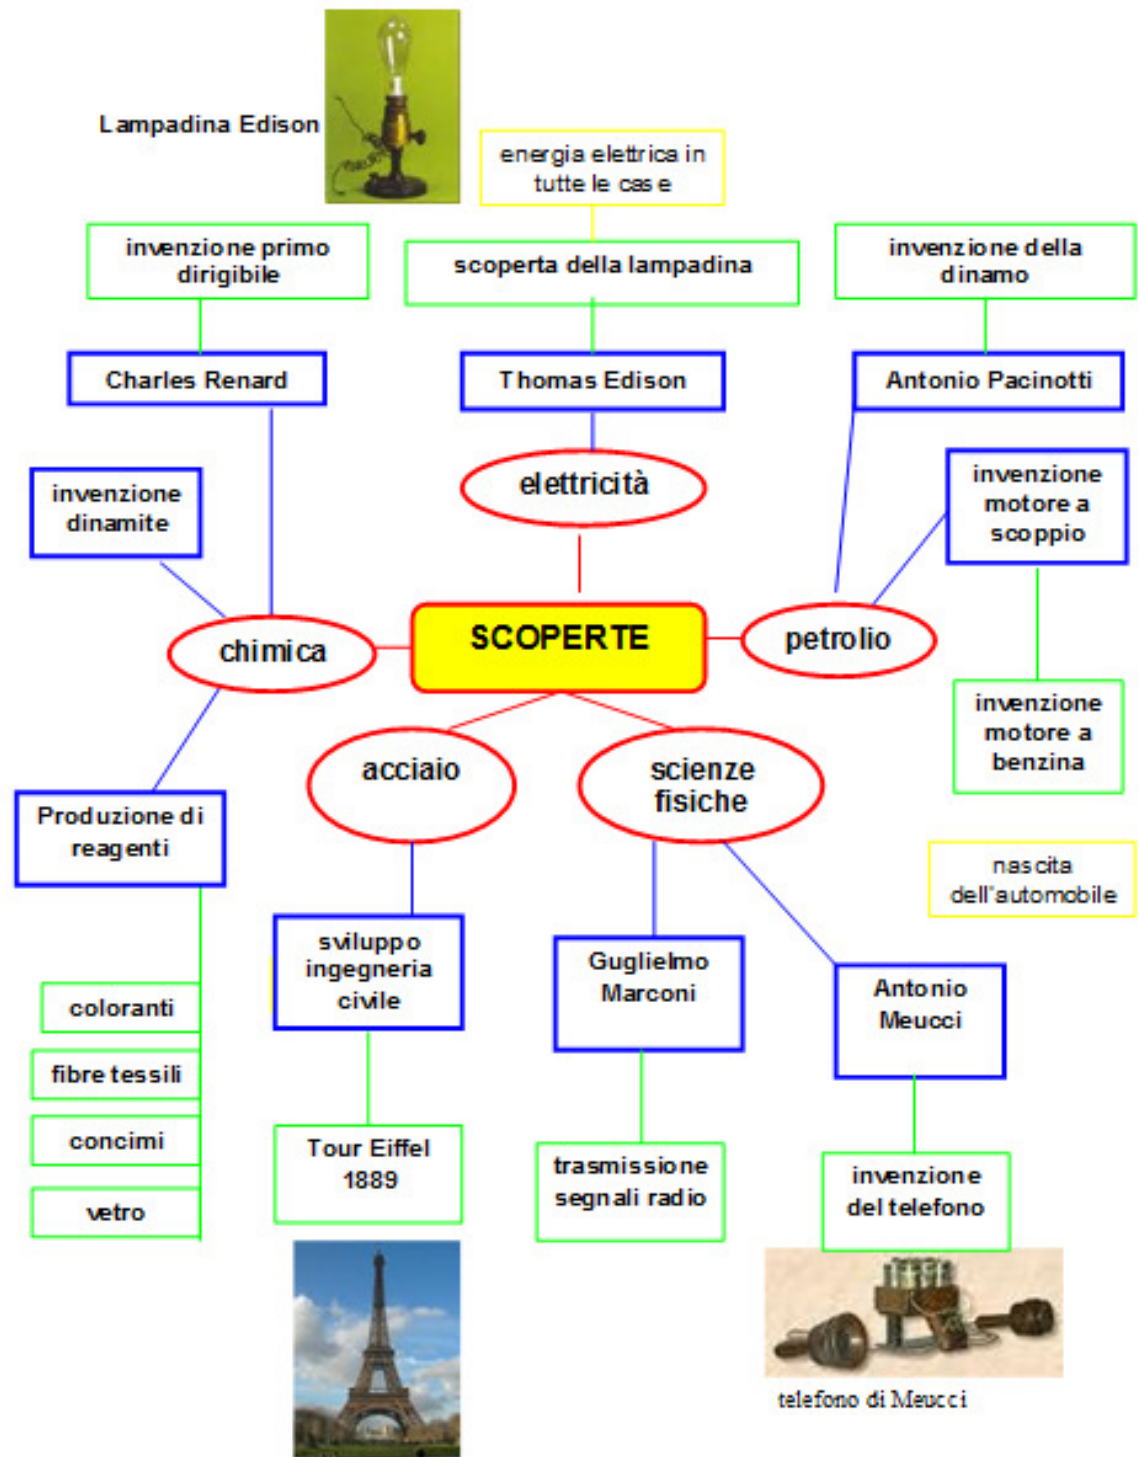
Lampadina Edison

energia elettrica in tutte le case

invenzione primo dirigibile

scoperta della lampadina

invenzione della dinamo

Charles Renard

Thomas Edison

Antonio Pacinotti

invenzione dinamite

elettricità

invenzione motore a scoppio

chimica

SCOPERTE

petrolio

invenzione motore a benzina

acciaio

scienze fisiche

Produzione di reagenti

nascita dell'automobile

sviluppo ingegneria civile

Guglielmo Marconi

Antonio Meucci

coloranti

fibre tessili

concimi

vetro

Tour Eiffel 1889

trasmissione segnali radio

invenzione del telefono

telefono di Meucci